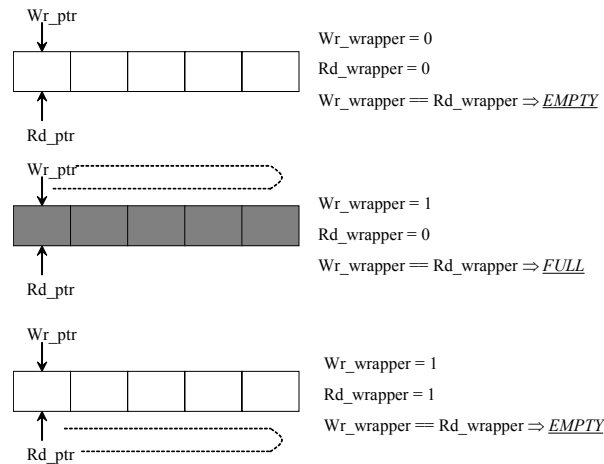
Wr_ptr

Wr_wrapper = 0

Rd_wrapper = 0

Wr_wrapper == Rd_wrapper $\Rightarrow$ *EMPTY*

Rd_ptr

Wr_ptr

Wr_wrapper = 1

Rd_wrapper = 0

Wr_wrapper == Rd_wrapper $\Rightarrow$ *FULL*

Rd_ptr

Wr_ptr

Wr_wrapper = 1

Rd_wrapper = 1

Wr_wrapper == Rd_wrapper $\Rightarrow$ *EMPTY*

Rd_ptr